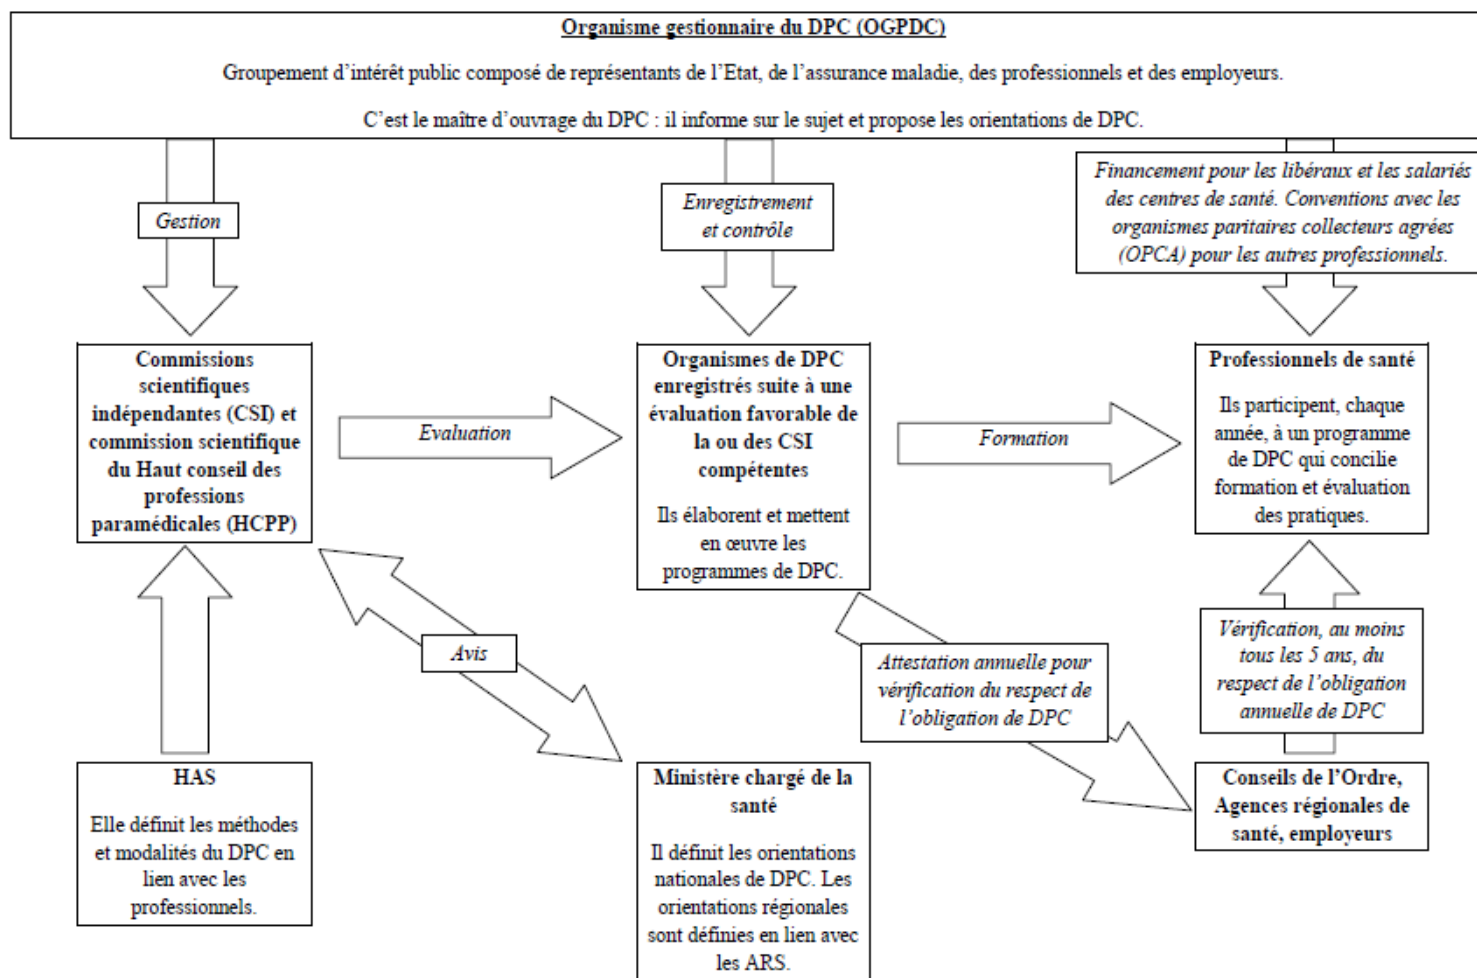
Organisme gestionnaire du DPC (OGPDC)

Groupement d'intérêt public composé de représentants de l'Etat, de l'assurance maladie, des professionnels et des employeurs.

C'est le maître d'ouvrage du DPC : il informe sur le sujet et propose les orientations de DPC.

Gestion

Enregistrement et contrôle

Financement pour les libéraux et les salariés des centres de santé. Conventions avec les organismes paritaires collecteurs agrées (OPCA) pour les autres professionnels.

Commissions scientifiques indépendantes (CSI) et commission scientifique du Haut conseil des professions paramédicales (HCPP)

Evaluation

Organismes de DPC enregistrés suite à une évaluation favorable de la ou des CSI compétentes

Ils élaborent et mettent en œuvre les programmes de DPC.

Formation

Professionnels de santé

Ils participent, chaque année, à un programme de DPC qui concilie formation et évaluation des pratiques.

Avis

Attestation annuelle pour vérification du respect de l'obligation de DPC

Vérification, au moins tous les 5 ans, du respect de l'obligation annuelle de DPC

HAS

Elle définit les méthodes et modalités du DPC en lien avec les professionnels.

Ministère chargé de la santé

Il définit les orientations nationales de DPC. Les orientations régionales sont définies en lien avec les ARS.

Conseils de l'Ordre, Agences régionales de santé, employeurs